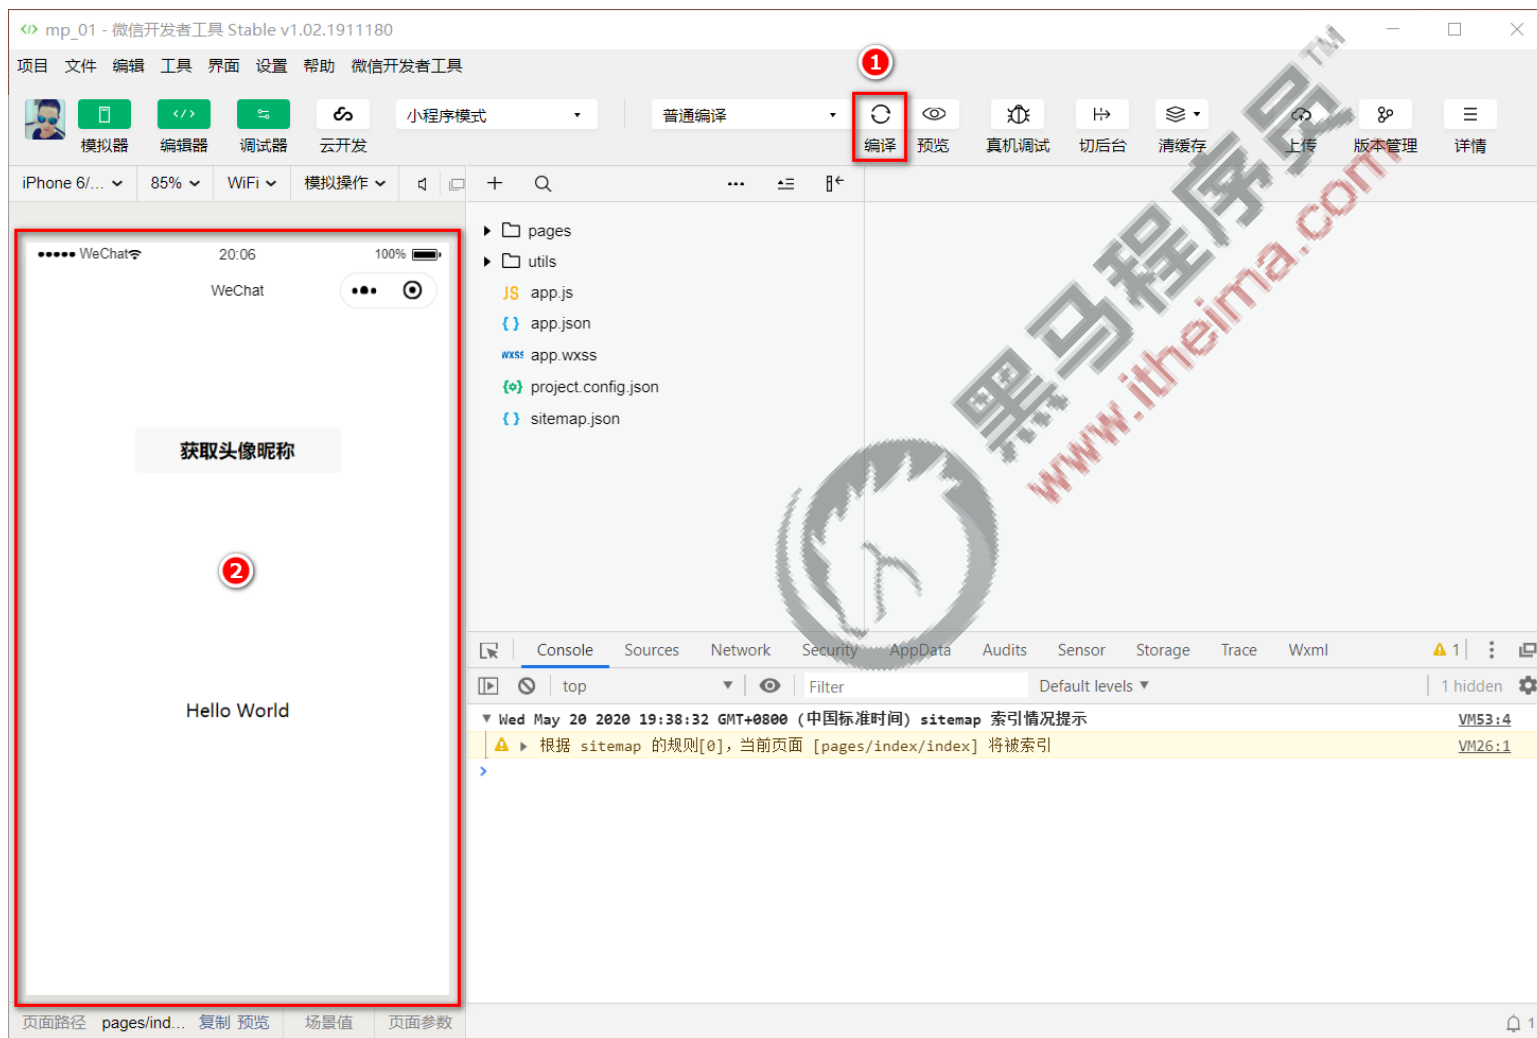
mp_01 - 微信开发者工具 Stable v1.02.1911180

项目 文件 编辑 工具 界面 设置 帮助 微信开发者工具

模拟器 编辑器 调试器 云开发 小程序模式 普通编译 编译 预览 真机调试 切后台 清缓存 上传 版本管理 详情

1

iPhone 6/... 85% WiFi 模拟操作

pages
utils
app.js
app.json
app.wxss
project.config.json
sitemap.json

●●●●● WeChat 20:06 100%
WeChat

获取头像昵称

2

Hello World

Console Sources Network Security AppData Audits Sensor Storage Trace Wxml 1

top Filter Default levels 1 hidden

Wed May 20 2020 19:38:32 GMT+0800 (中国标准时间) sitemap 索引情况提示 VM53:4
根据 sitemap 的规则[0]，当前页面 [pages/index/index] 将被索引 VM26:1

页面路径 pages/ind... 复制 预览 场景值 页面参数

黑马程序员 www.itheima.com